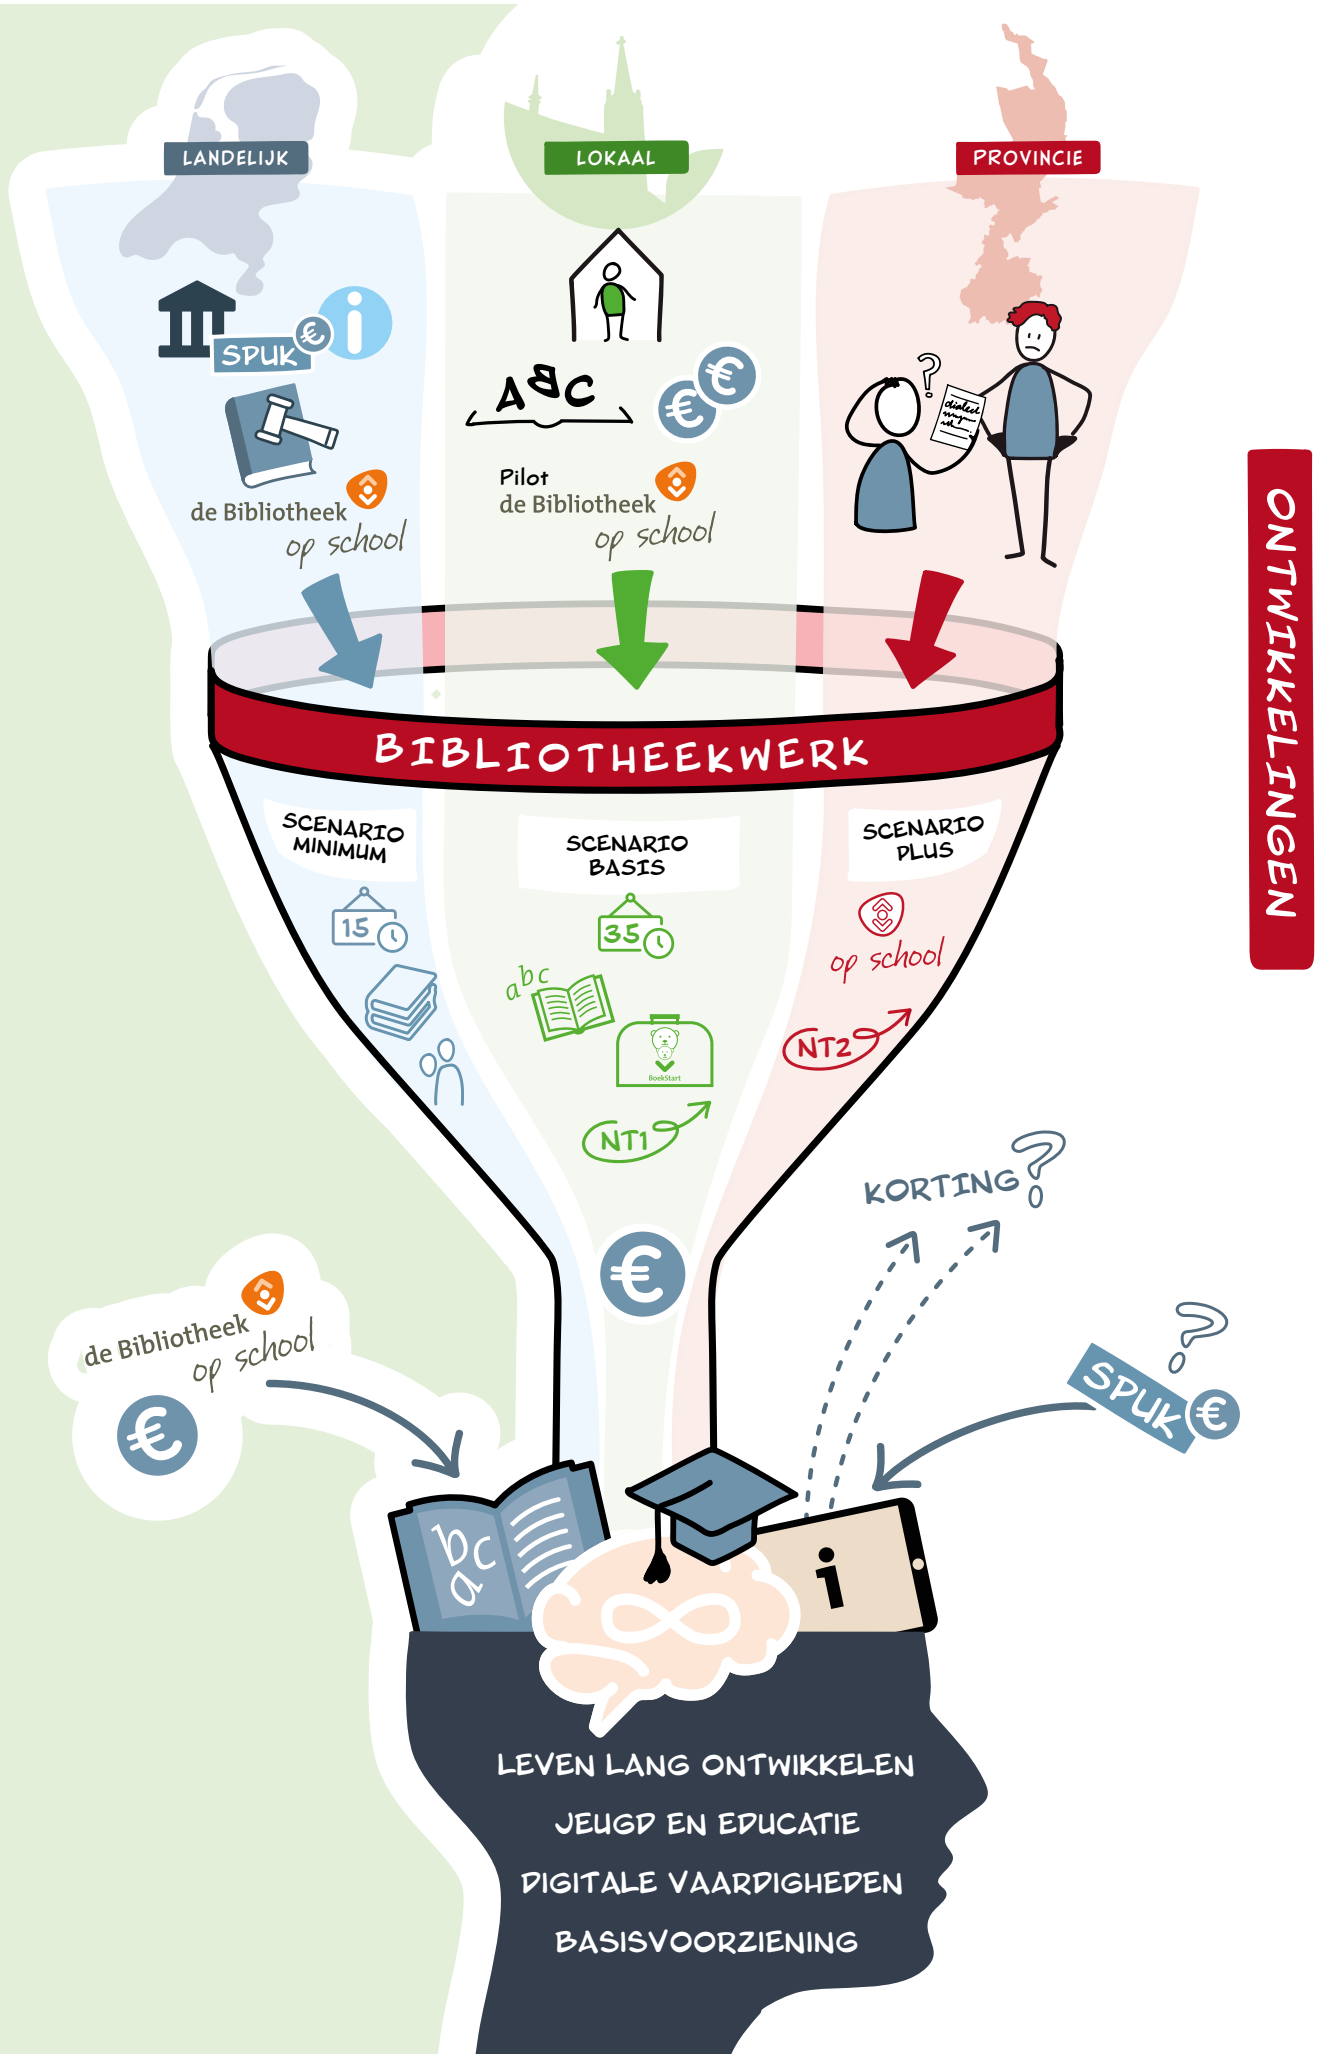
LANDELIJK

LOKAAL

PROVINCIE

SPUK

de Bibliotheek op school

ABC

Pilot de Bibliotheek op school

dialect

ONTWIKKELINGEN

BIBLIOTHEEKWERK

SCENARIO MINIMUM

SCENARIO BASIS

SCENARIO PLUS

15

35

abc

BoekStart

op school

NT2

NT1

KORTING

de Bibliotheek op school

SPUK

bc a

i

LEVEN LANG ONTWIKKELEN

JEUGD EN EDUCATIE

DIGITALE VAARDIGHEDEN

BASISVOORZIENING